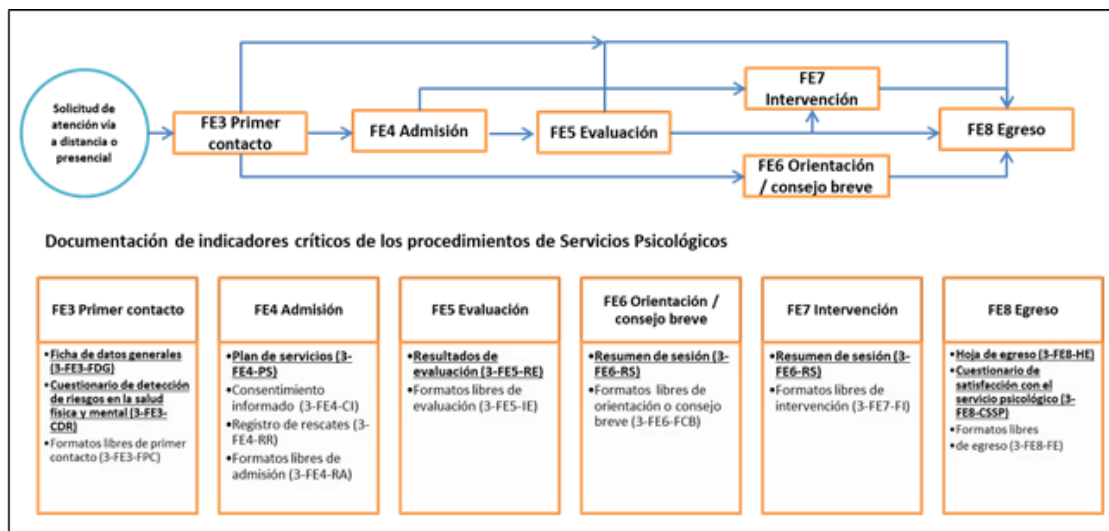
Solicitud de atención vía a distancia o presencial

FE3 Primer contacto

FE4 Admisión

FE5 Evaluación

FE7 Intervención

FE6 Orientación / consejo breve

FE8 Egreso

Documentación de indicadores críticos de los procedimientos de Servicios Psicológicos

FE3 Primer contacto

- Ficha de datos generales (3-FE3-FDG)
- Cuestionario de detección de riesgos en la salud física y mental (3-FE3-CDR)
- Formatos libres de primer contacto (3-FE3-FPC)

FE4 Admisión

- Plan de servicios (3-FE4-PS)
- Consentimiento informado (3-FE4-CI)
- Registro de rescates (3-FE4-RR)
- Formatos libres de admisión (3-FE4-RA)

FE5 Evaluación

- Resultados de evaluación (3-FE5-RE)
- Formatos libres de evaluación (3-FE5-IE)

FE6 Orientación / consejo breve

- Resumen de sesión (3-FE6-RS)
- Formatos libres de orientación o consejo breve (3-FE6-FCB)

FE7 Intervención

- Resumen de sesión (3-FE6-RS)
- Formatos libres de intervención (3-FE7-FI)

FE8 Egreso

- Hoja de egreso (3-FE8-HE)
- Cuestionario de satisfacción con el servicio psicológico (3-FE8-CSSP)
- Formatos libres de egreso (3-FE8-FE)